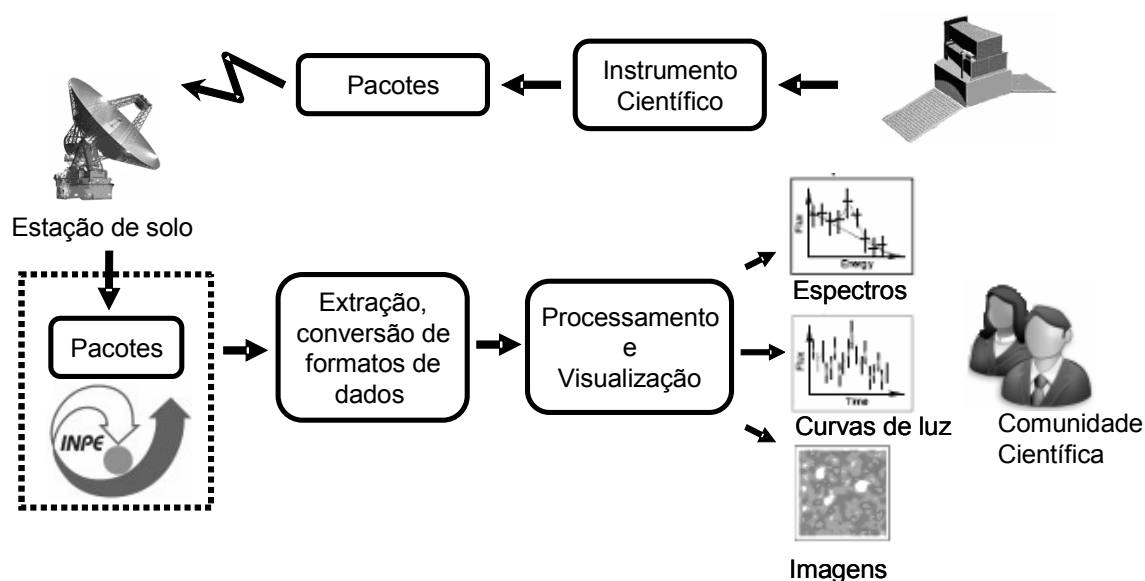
Pacotes

Instrumento Científico

Estação de solo

Pacotes

INPE

Extração, conversão de formatos de dados

Processamento e Visualização

Flux

Energy

Espectros

Flux

Time

Curvas de luz

Imagens

Comunidade Científica